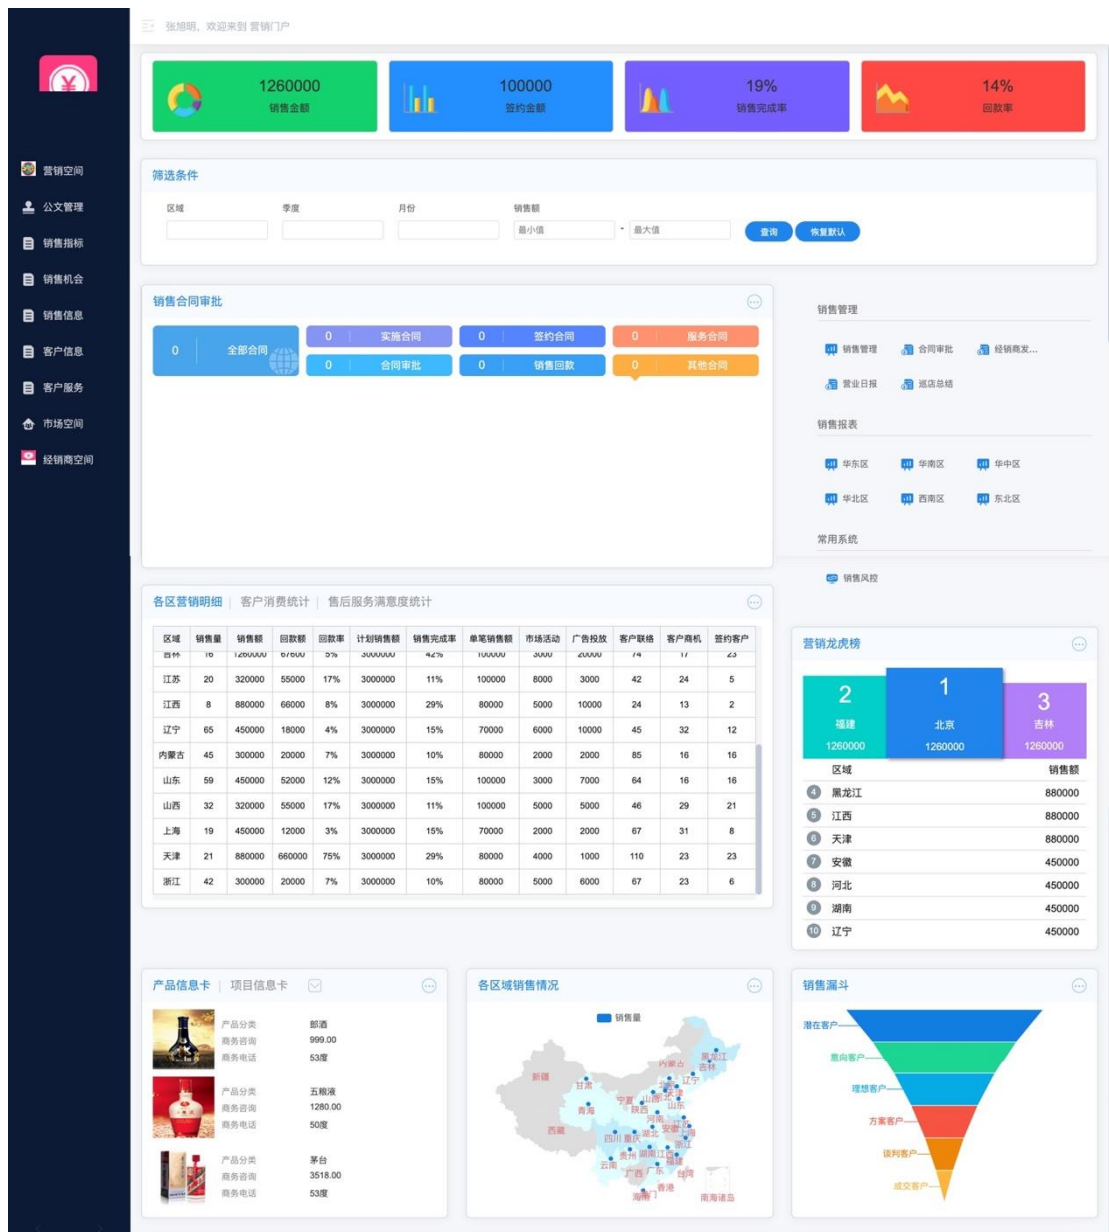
张旭明，欢迎来到 营销门户

营销空间
公文管理
销售指标
销售机会
销售信息
客户信息
客户服务
市场空间
经销商空间

1260000
销售金额

100000
签约金额

19%
销售完成率

14%
回款率

筛选条件

区域
季度
月份
销售额
最小值
最大值
查询
恢复默认

销售合同审批

0 全部合同
0 实施合同
0 签约合同
0 服务合同
0 合同审批
0 销售回款
0 其他合同

销售管理
销售管理
合同审批
经销商发...
营业日报
巡店总结

销售报表
华东区
华南区
华中区
华北区
西南区
东北区

常用系统
销售风控

各区营销明细 | 客户消费统计 | 售后服务满意度统计

| 区域 | 销售量 | 销售额 | 回款额 | 回款率 | 计划销售额 | 销售完成率 | 单笔销售额 | 市场活动 | 广告投放 | 客户联络 | 客户商机 | 签约客户 |
|---|---|---|---|---|---|---|---|---|---|---|---|---|
| 吉林 | 16 | 1260000 | 67600 | 5% | 3000000 | 42% | 100000 | 3000 | 20000 | 74 | 17 | 23 |
| 江苏 | 20 | 320000 | 55000 | 17% | 3000000 | 11% | 100000 | 8000 | 3000 | 42 | 24 | 5 |
| 江西 | 8 | 880000 | 66000 | 8% | 3000000 | 29% | 80000 | 5000 | 10000 | 24 | 13 | 2 |
| 辽宁 | 65 | 450000 | 18000 | 4% | 3000000 | 15% | 70000 | 6000 | 10000 | 45 | 32 | 12 |
| 内蒙古 | 45 | 300000 | 20000 | 7% | 3000000 | 10% | 80000 | 2000 | 2000 | 85 | 16 | 16 |
| 山东 | 59 | 450000 | 52000 | 12% | 3000000 | 15% | 100000 | 3000 | 7000 | 64 | 16 | 16 |
| 山西 | 32 | 320000 | 55000 | 17% | 3000000 | 11% | 100000 | 5000 | 5000 | 46 | 29 | 21 |
| 上海 | 19 | 450000 | 12000 | 3% | 3000000 | 15% | 70000 | 2000 | 2000 | 67 | 31 | 8 |
| 天津 | 21 | 880000 | 660000 | 75% | 3000000 | 29% | 80000 | 4000 | 1000 | 110 | 23 | 23 |
| 浙江 | 42 | 300000 | 20000 | 7% | 3000000 | 10% | 80000 | 5000 | 6000 | 67 | 23 | 6 |

营销龙虎榜

2 福建 1260000
1 北京 1260000
3 吉林 1260000

| 区域 | 销售额 |
|---|---|
| 4 黑龙江 | 880000 |
| 5 江西 | 880000 |
| 6 天津 | 880000 |
| 7 安徽 | 450000 |
| 8 河北 | 450000 |
| 9 湖南 | 450000 |
| 10 辽宁 | 450000 |

产品信息卡 | 项目信息卡

产品分类 郎酒
商务咨询 999.00
商务电话 53度

产品分类 五粮液
商务咨询 1280.00
商务电话 50度

产品分类 茅台
商务咨询 3518.00
商务电话 53度

各区域销售情况
销售量
新疆 西藏 青海 甘肃 宁夏 内蒙古 黑龙江 吉林 辽宁 北京 天津 河北 山西 山东 陕西 河南 安徽 江苏 上海 四川 重庆 湖北 浙江 湖南 江西 贵州 云南 广西 广东 福建 台湾 香港 澳门 海南 南海诸岛

销售漏斗
潜在客户
意向客户
理想客户
方案客户
谈判客户
成交客户